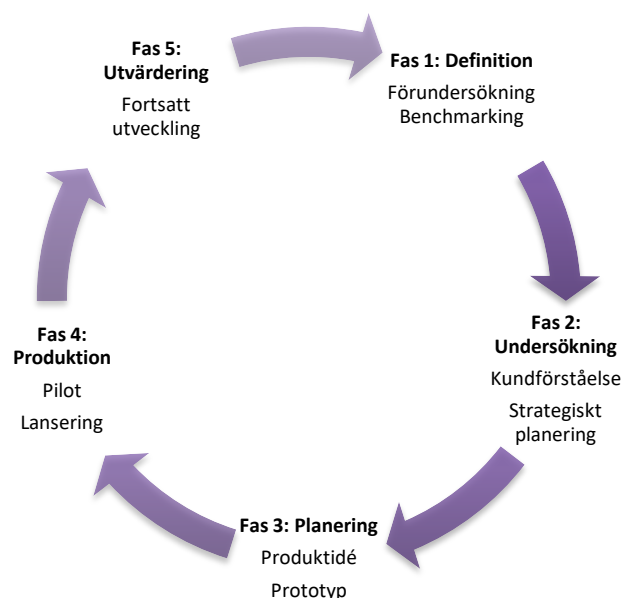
Fas 1: Definition
Förundersökning
Benchmarking

Fas 2: Undersökning
Kundförståelse
Strategiskt planering

Fas 3: Planering
Produktidé
Prototyp

Fas 4: Produktion
Pilot
Lansering

Fas 5: Utvärdering
Fortsatt utveckling